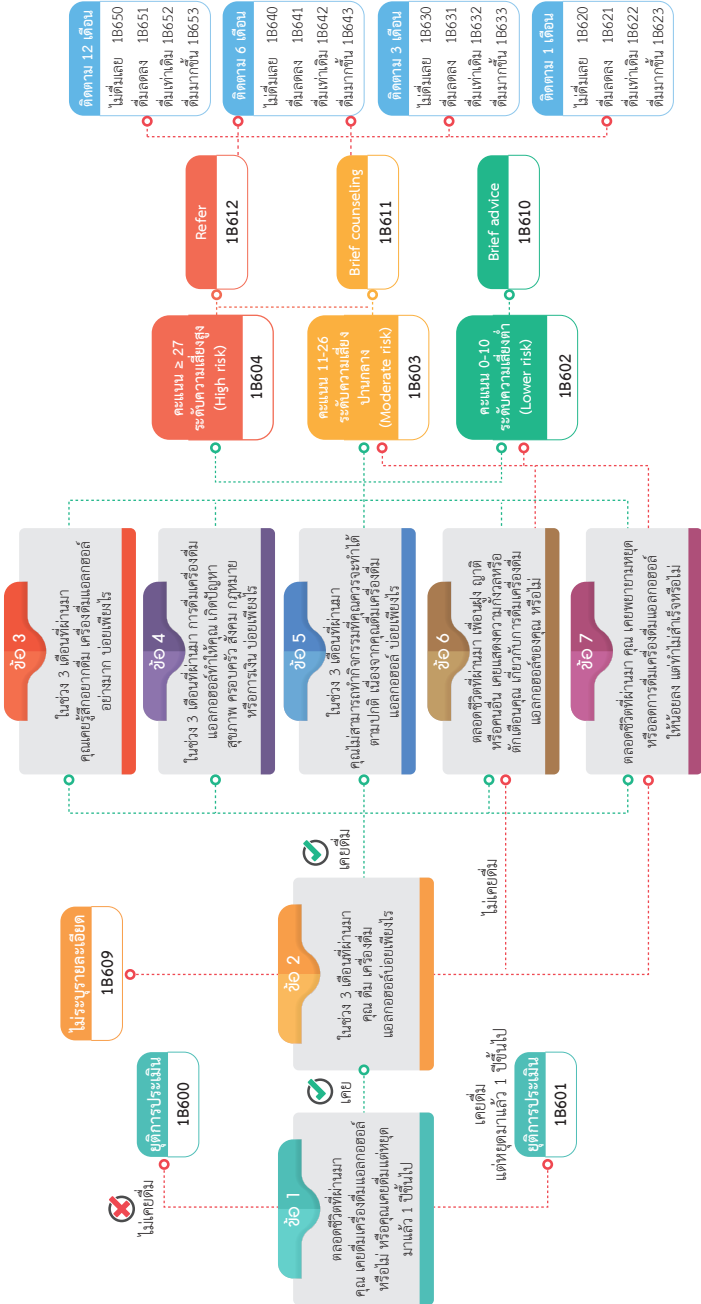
ข้อ 1
ตลอดชีวิตที่ผ่านมา คุณ เคยดื่มเครื่องดื่มแอลกอฮอล์ หรือไม่ หรือคุณเคยดื่มแต่หยุดมาแล้ว 1 ปีขึ้นไป

ไม่เคยดื่ม

ยุติการประเมิน
1B600

เคย

เคยดื่ม แต่หยุดมาแล้ว 1 ปีขึ้นไป

ยุติการประเมิน
1B601

ข้อ 2
ในช่วง 3 เดือนที่ผ่านมา คุณ ดื่ม เครื่องดื่มแอลกอฮอล์บ่อยเพียงไร

ไม่ระบุรายละเอียด
1B609

เคยดื่ม

ไม่เคยดื่ม

ข้อ 3
ในช่วง 3 เดือนที่ผ่านมา คุณเคยรู้สึกอยากดื่ม เครื่องดื่มแอลกอฮอล์อย่างมาก บ่อยเพียงไร

ข้อ 4
ในช่วง 3 เดือนที่ผ่านมา การดื่มเครื่องดื่มแอลกอฮอล์ทำให้คุณ เกิดปัญหาสุขภาพ ครอบครัว สังคม กฎหมาย หรือการเงิน บ่อยเพียงไร

ข้อ 5
ในช่วง 3 เดือนที่ผ่านมา คุณไม่สามารถทำกิจกรรมที่คุณควรจะทำได้ตามปกติ เนื่องจากคุณดื่มเครื่องดื่มแอลกอฮอล์ บ่อยเพียงไร

ข้อ 6
ตลอดชีวิตที่ผ่านมา เพื่อนฝูง ญาติ หรือคนอื่น เคยแสดงความกังวลหรือตักเตือนคุณ เกี่ยวกับการดื่มเครื่องดื่มแอลกอฮอล์ของคุณ หรือไม่

ข้อ 7
ตลอดชีวิตที่ผ่านมา คุณ เคยพยายามหยุดหรือลดการดื่มเครื่องดื่มแอลกอฮอล์ให้น้อยลง แต่ทำไม่สำเร็จหรือไม่

คะแนน ≥ 27 ระดับความเสี่ยงสูง (High risk)
1B604

คะแนน 11-26 ระดับความเสี่ยงปานกลาง (Moderate risk)
1B603

คะแนน 0-10 ระดับความเสี่ยงต่ำ (Lower risk)
1B602

Refer
1B612

Brief counseling
1B611

Brief advice
1B610

ติดตาม 12 เดือน
ไม่ดื่มเลย 1B650
ดื่มลดลง 1B651
ดื่มเท่าเดิม 1B652
ดื่มมากขึ้น 1B653

ติดตาม 6 เดือน
ไม่ดื่มเลย 1B640
ดื่มลดลง 1B641
ดื่มเท่าเดิม 1B642
ดื่มมากขึ้น 1B643

ติดตาม 3 เดือน
ไม่ดื่มเลย 1B630
ดื่มลดลง 1B631
ดื่มเท่าเดิม 1B632
ดื่มมากขึ้น 1B633

ติดตาม 1 เดือน
ไม่ดื่มเลย 1B620
ดื่มลดลง 1B621
ดื่มเท่าเดิม 1B622
ดื่มมากขึ้น 1B623